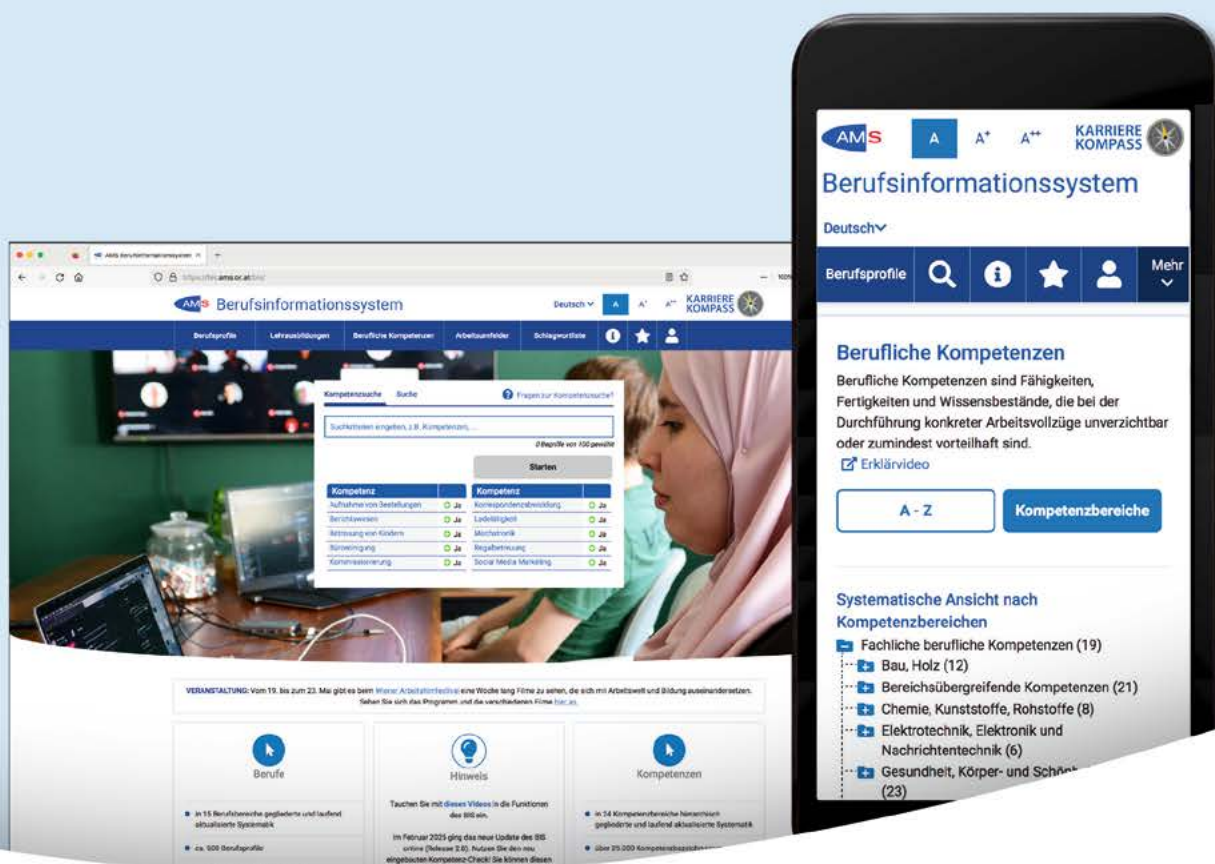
AMS Berufsinformationssystem

https://bis.ams.or.at/bis/

AMS Berufsinformationssystem

Deutsch A A⁺ A⁺⁺ KARRIERE KOMPASS

Berufsprofile Lehrausbildungen Berufliche Kompetenzen Arbeitsumfelder Schlagwortliste

Kompetenzsuche Suche Fragen zur Kompetenzsuche?

Suchkriterien eingeben, z.B. Kompetenzen, ...

0 Begriffe von 100 gewählt

Starten

| Kompetenz | | Kompetenz | |
|---|---|---|---|
| Aufnahme von Bestellungen | Ja | Korrespondenzabwicklung | Ja |
| Berichtswesen | Ja | Lodenfertigkeit | Ja |
| Betreuung von Kindern | Ja | Mechatronik | Ja |
| Büroreinigung | Ja | Regalbetreuung | Ja |
| Kommissionierung | Ja | Social Media Marketing | Ja |

VERANSTALTUNG: Vom 19. bis zum 23. Mai gibt es beim Wiener Arbeitsfilmfestival eine Woche lang Filme zu sehen, die sich mit Arbeitswelt und Bildung auseinandersetzen. Sehen Sie sich das Programm und die verschiedenen Filme hier an.

Berufe

in 15 Berufsbereiche gegliederte und laufend aktualisierte Systematik

ca. 500 Berufsprofile

Hinweis

Tauchen Sie mit diesen Videos in die Funktionen des BIS ein.

Im Februar 2025 ging das neue Update des BIS online (Release 2.0). Nutzen Sie den neu eingebauten Kompetenz-Check! Sie können diesen

Kompetenzen

in 14 Kompetenzbereiche hierarchisch gegliederte und laufend aktualisierte Systematik

über 25.000 Kompetenzbezeichnungen

AMS A A⁺ A⁺⁺ KARRIERE KOMPASS

Berufsinformationssystem

Deutsch

Berufsprofile Mehr

Berufliche Kompetenzen

Berufliche Kompetenzen sind Fähigkeiten, Fertigkeiten und Wissensbestände, die bei der Durchführung konkreter Arbeitsvollzüge unverzichtbar oder zumindest vorteilhaft sind.

Erklärvideo

A - Z

Kompetenzbereiche

Systematische Ansicht nach Kompetenzbereichen

Fachliche berufliche Kompetenzen (19)

Bau, Holz (12)

Bereichsübergreifende Kompetenzen (21)

Chemie, Kunststoffe, Rohstoffe (8)

Elektrotechnik, Elektronik und Nachrichtentechnik (6)

Gesundheit, Körper- und Schön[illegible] (23)